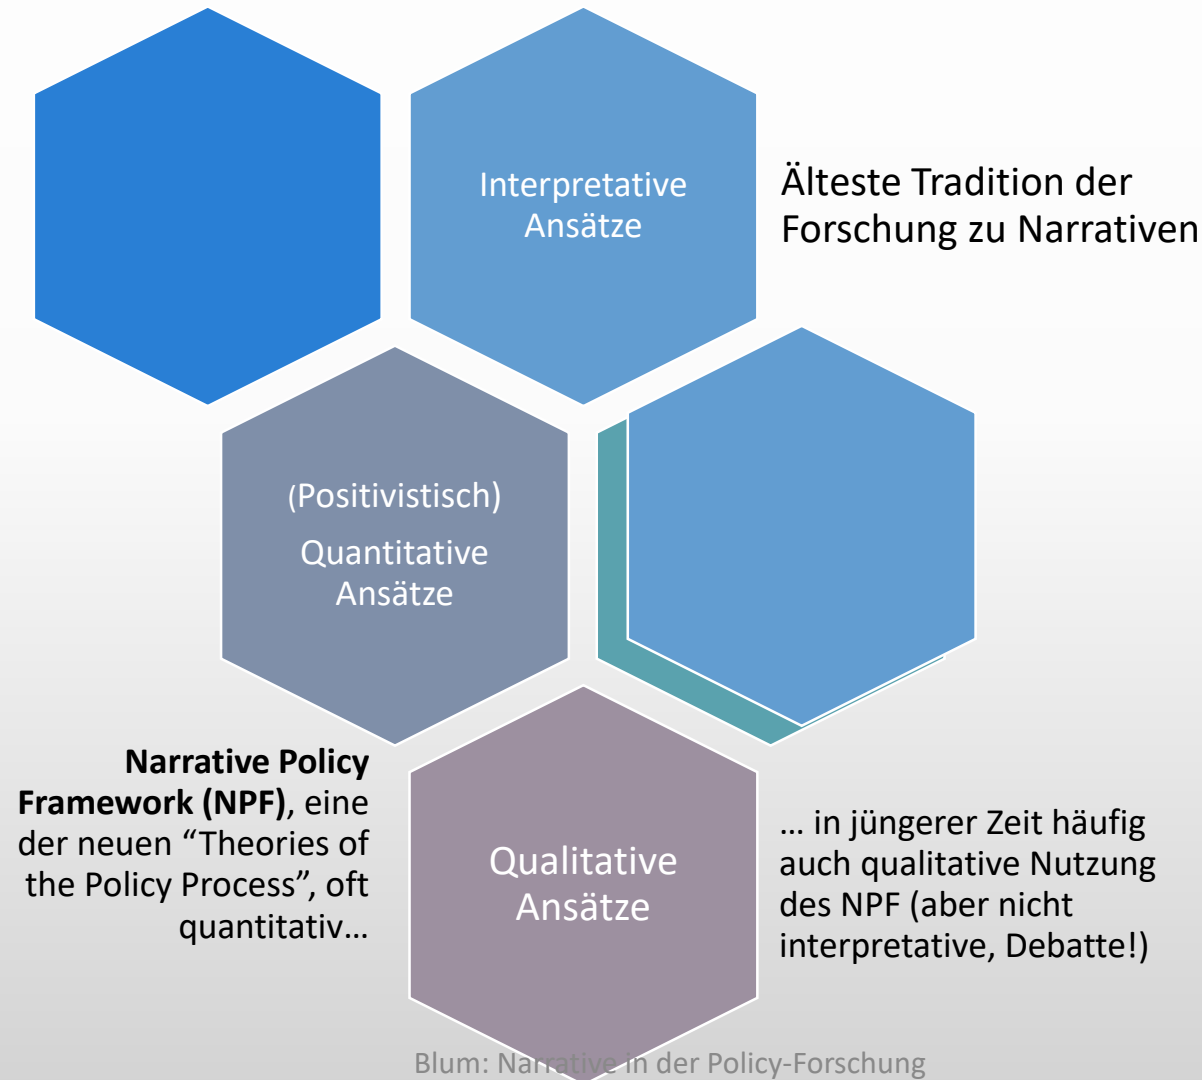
Interpretative Ansätze

Älteste Tradition der Forschung zu Narrativen

(Positivistisch)

Quantitative Ansätze

**Narrative Policy Framework (NPF)**, eine der neuen "Theories of the Policy Process", oft quantitativ…

Qualitative Ansätze

… in jüngerer Zeit häufig auch qualitative Nutzung des NPF (aber nicht interpretative, Debatte!)

Blum: Narrative in der Policy-Forschung